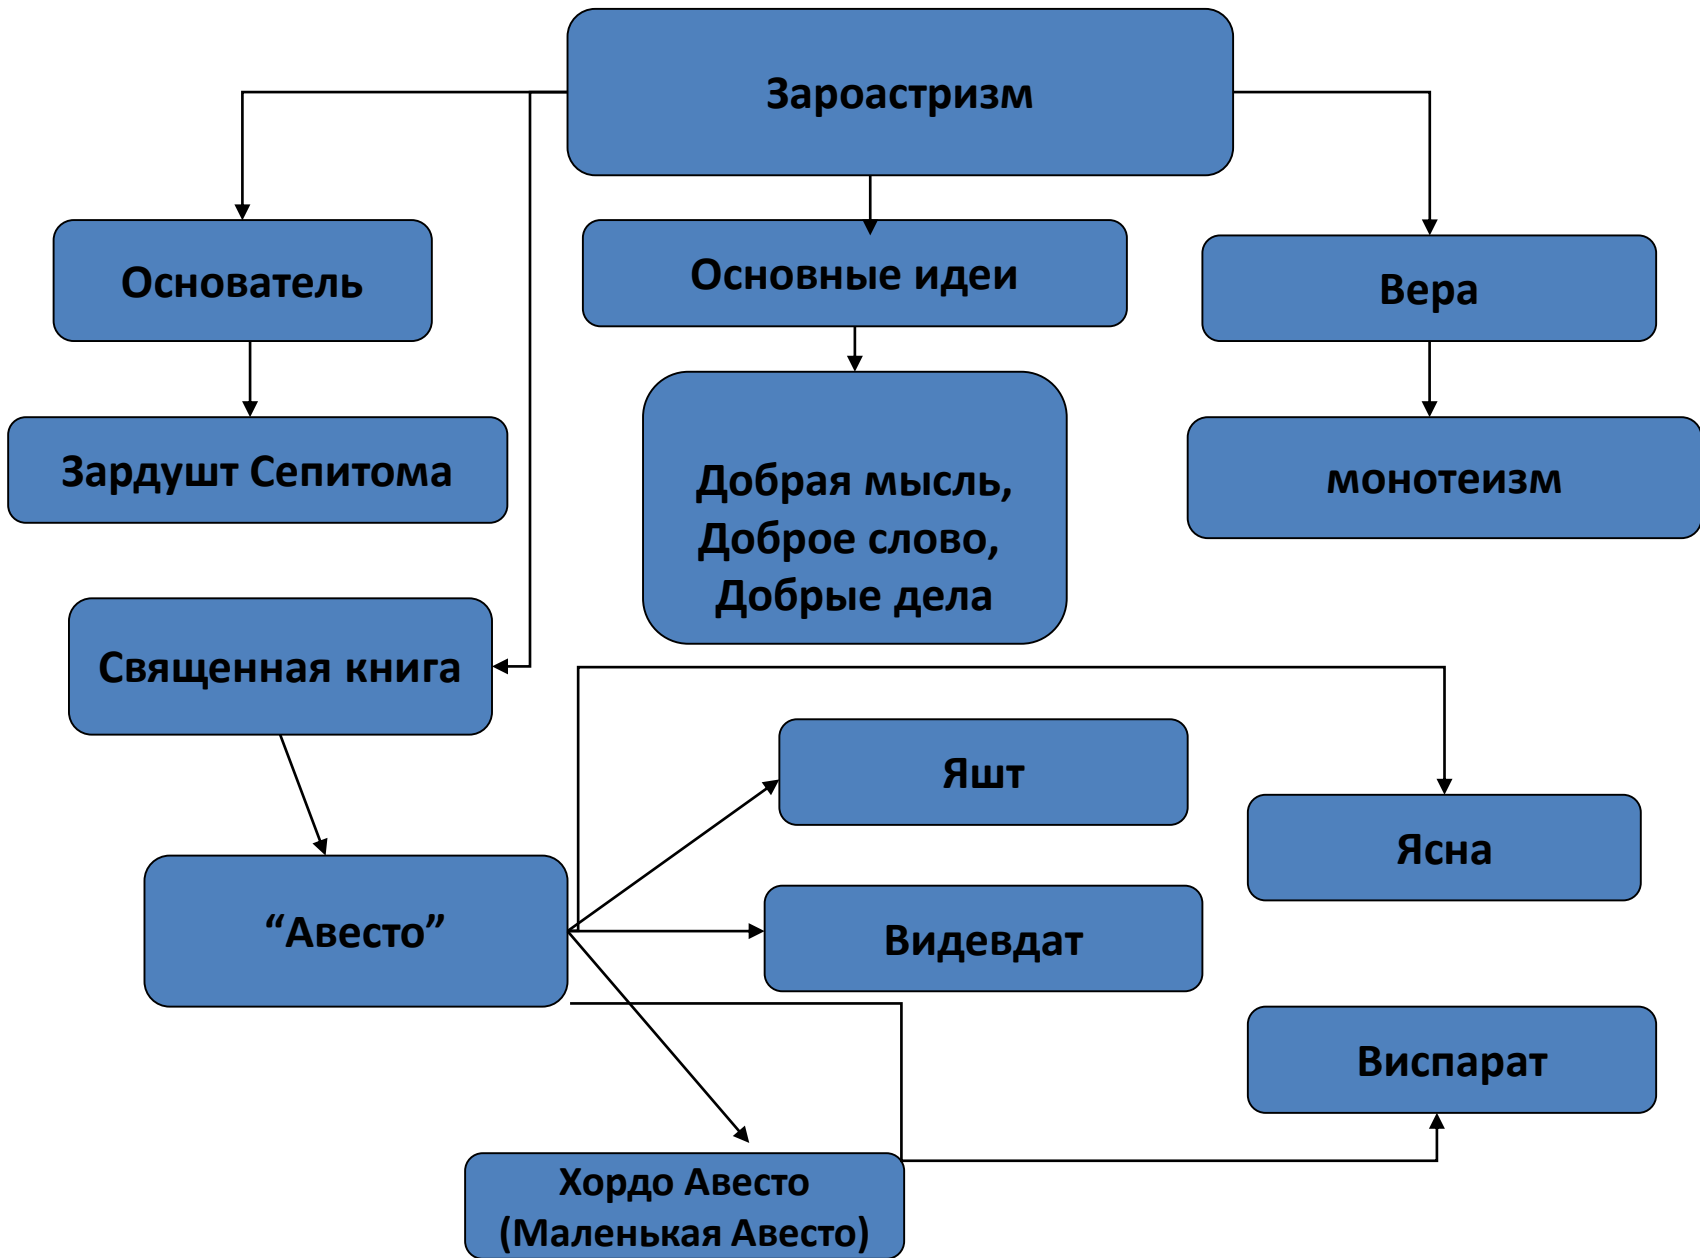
Зароастризм

Основатель

Основные идеи

Вера

Зардушт Сепитома

Добрая мысль, Доброе слово, Добрые дела

монотеизм

Священная книга

Яшт

Ясна

“Авесто”

Видевдат

Виспарат

Хордо Авесто (Маленькая Авесто)